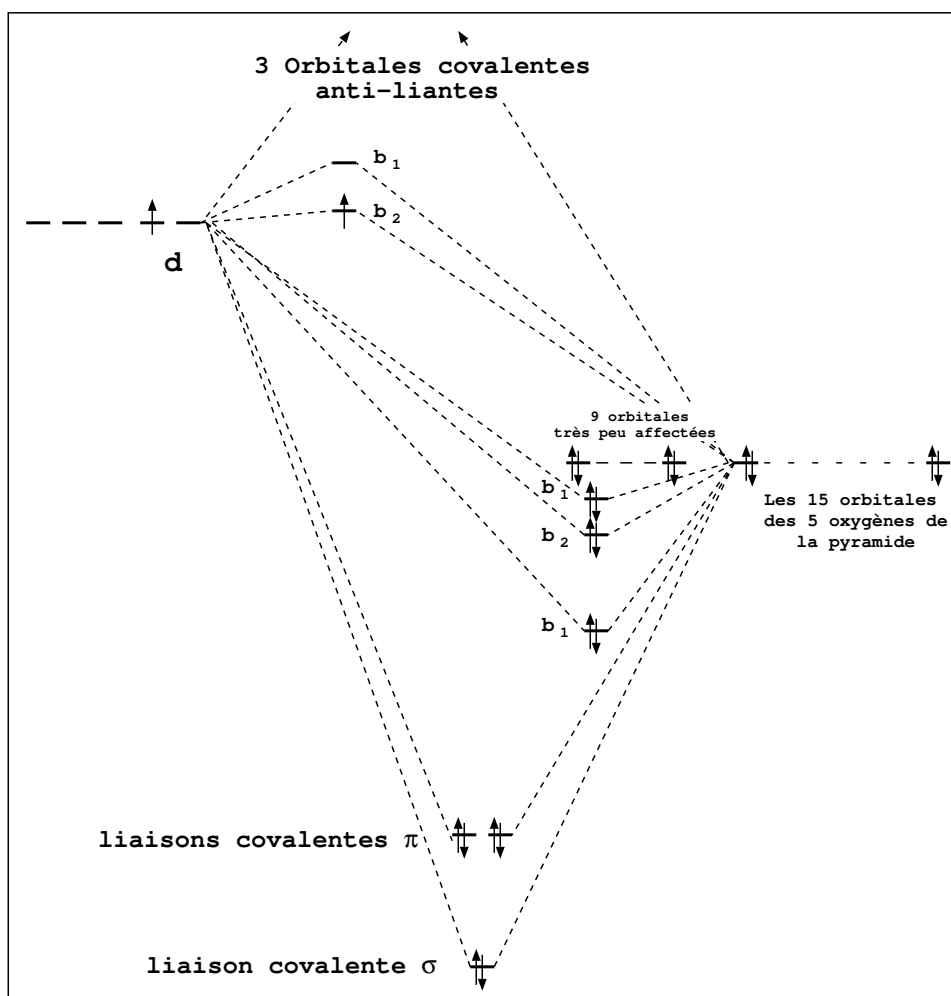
3 Orbitales covalentes anti-liantes

$b_1$

$b_2$

d

9 orbitales très peu affectées

$b_1$

$b_2$

Les 15 orbitales des 5 oxygènes de la pyramide

$b_1$

liaisons covalentes $\pi$

liaison covalente $\sigma$